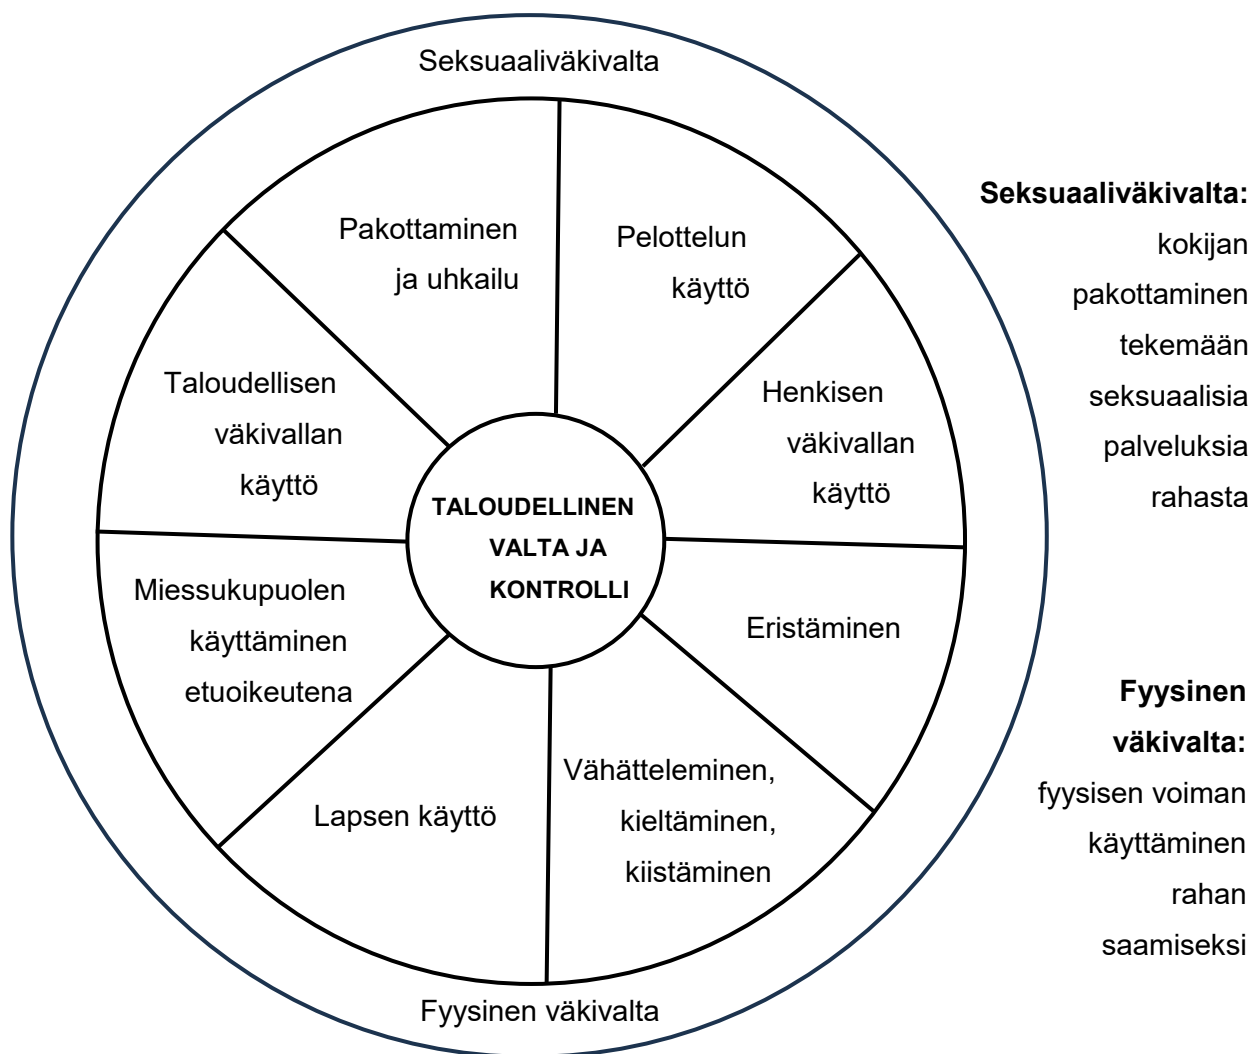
Seksuaaliväkivalta

Pakottaminen ja uhkailu

Pelottelun käyttö

Taloudellisen väkivallan käyttö

Henkisen väkivallan käyttö

TALOUDELLINEN VALTA JA KONTROLLI

Miessukupuolen käyttäminen etuoikeutena

Eristäminen

Lapsen käyttö

Vähätteleminen, kieltäminen, kiistäminen

Fyysinen väkivalta

**Seksuaaliväkivalta:** kokijan pakottaminen tekemään seksuaalisia palveluksia rahasta

**Fyysinen väkivalta:** fyysisen voiman käyttäminen rahan saamiseksi